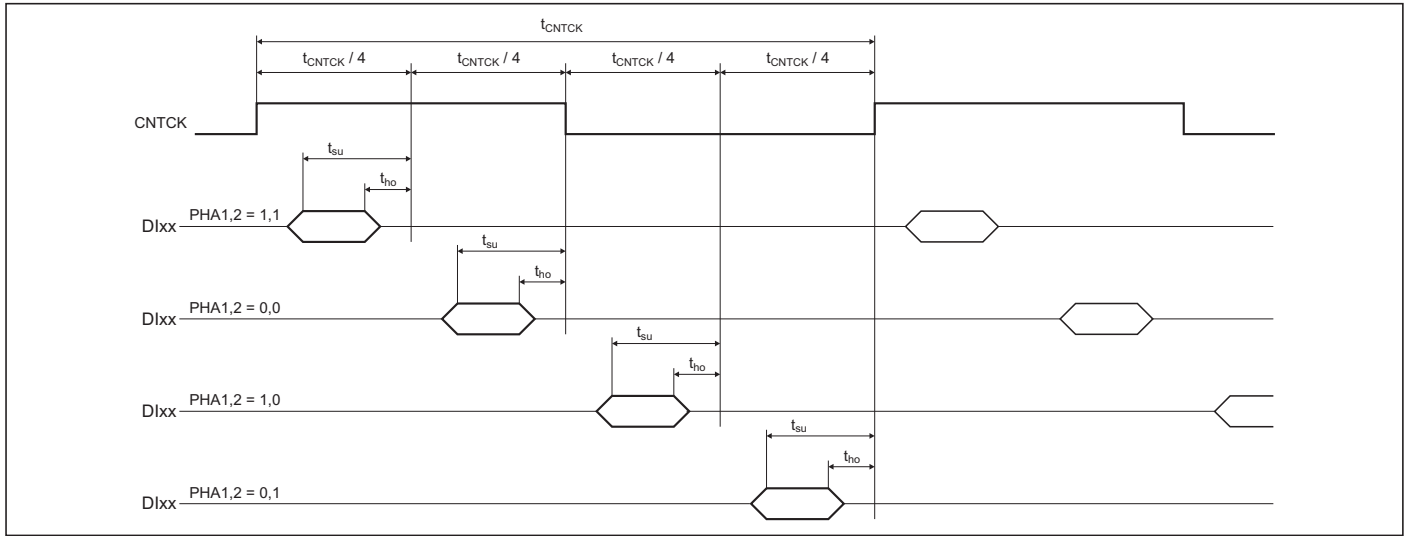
$t_{CNTCK}$

$t_{CNTCK}$ / 4 $t_{CNTCK}$ / 4 $t_{CNTCK}$ / 4 $t_{CNTCK}$ / 4

CNTCK

$t_{su}$
$t_{ho}$

DIxx PHA1,2 = 1,1

$t_{su}$
$t_{ho}$

DIxx PHA1,2 = 0,0

$t_{su}$
$t_{ho}$

DIxx PHA1,2 = 1,0

$t_{su}$
$t_{ho}$

DIxx PHA1,2 = 0,1